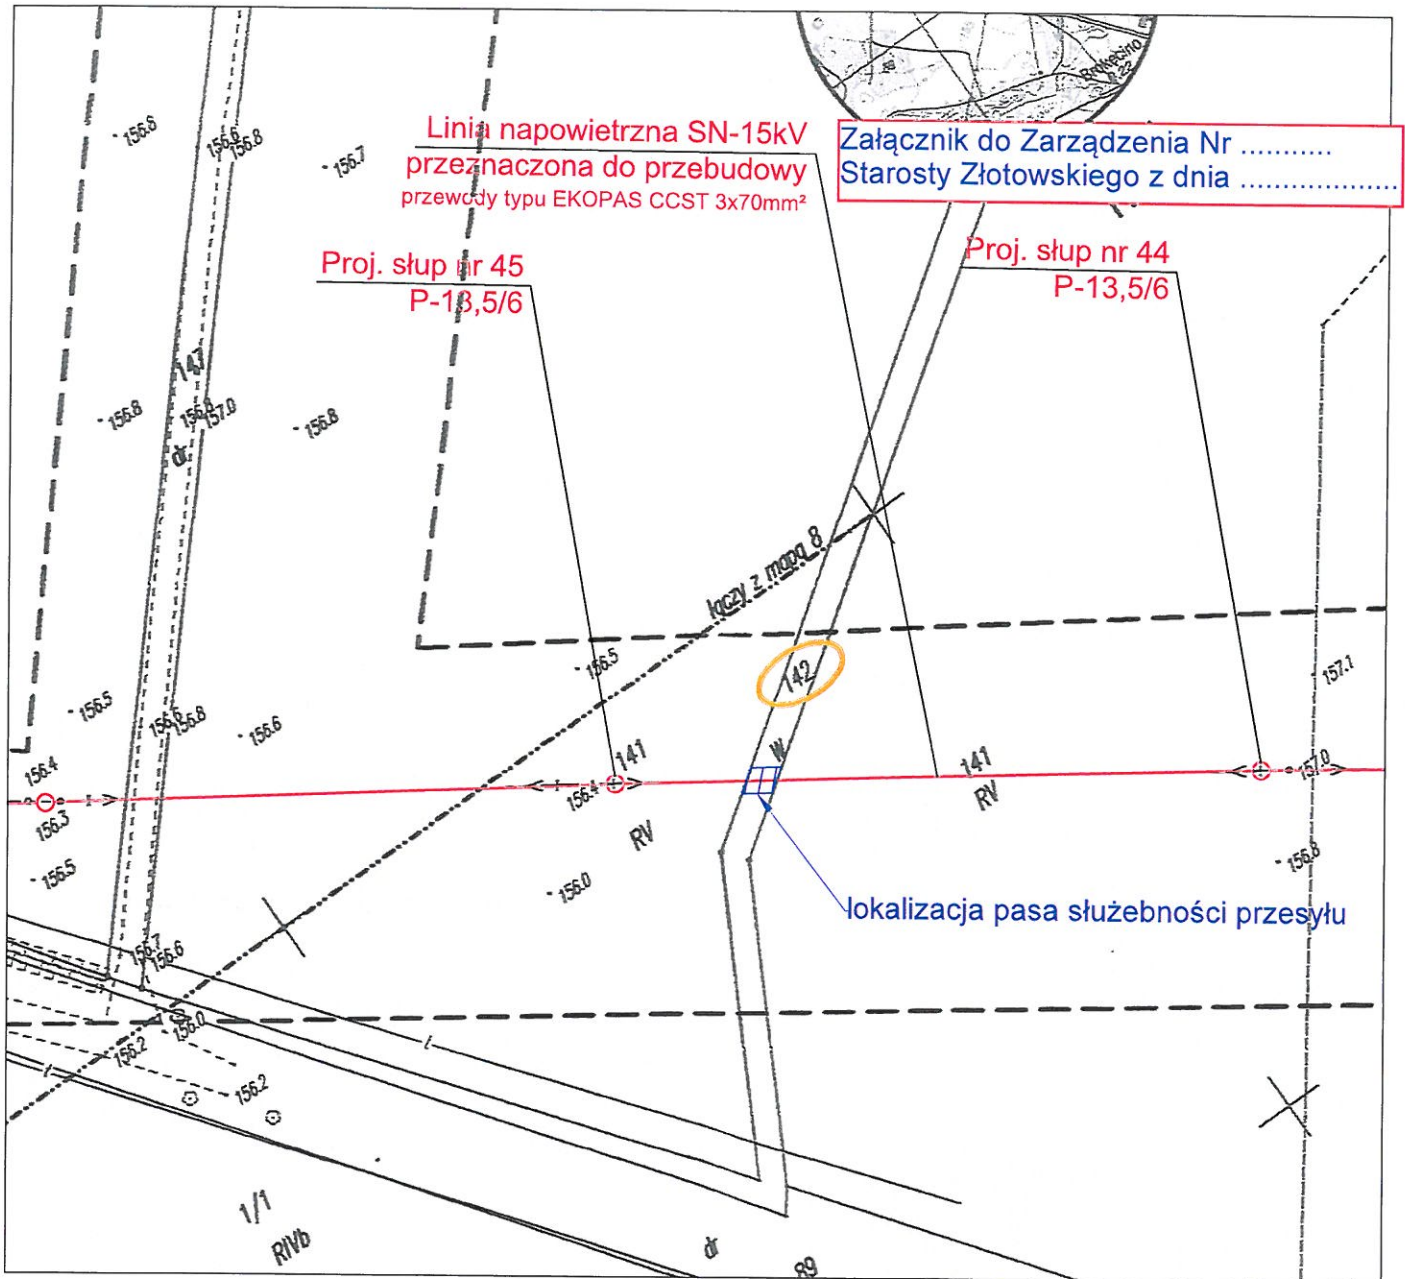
Linia napowietrzna SN-15kV
przeznaczona do przebudowy
przewody typu EKOPAS CCST 3x70mm²

Załącznik do Zarządzenia Nr ..........
Starosty Złotowskiego z dnia ..................

Proj. słup nr 45
P-13,5/6

Proj. słup nr 44
P-13,5/6

156.8
156.6
156.8
156.7
147
156.8
156.9
157.0
dr
156.8
łączy z mapą 8
156.5
142
157.1
156.5
156.6
156.8
156.6
W
156.4
141
141
156.3
156.4
RV
RV
157.0
156.5
156.0
156.8
lokalizacja pasa służebności przesyłu
156.7
156.6
156.0
156.2
156.2
1/1
RIVb
dr
89